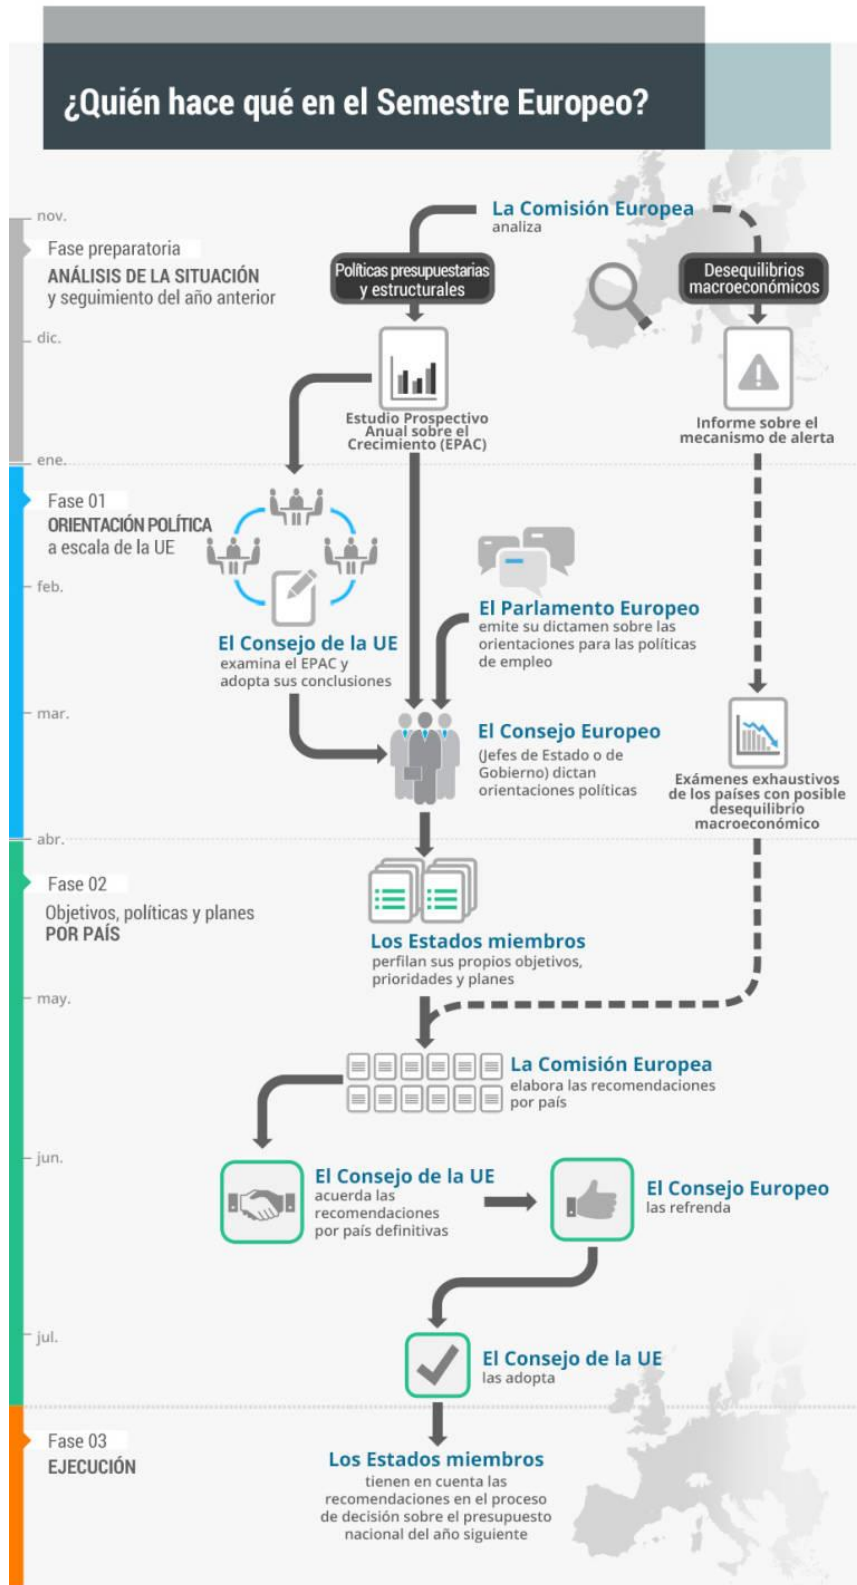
¿Quién hace qué en el Semestre Europeo?

nov.

Fase preparatoria
ANÁLISIS DE LA SITUACIÓN
y seguimiento del año anterior

La Comisión Europea
analiza

Políticas presupuestarias y estructurales

Desequilibrios macroeconómicos

dic.

Estudio Prospectivo Anual sobre el Crecimiento (EPAC)

Informe sobre el mecanismo de alerta

ene.

Fase 01
ORIENTACIÓN POLÍTICA
a escala de la UE

feb.

El Parlamento Europeo
emite su dictamen sobre las orientaciones para las políticas de empleo

El Consejo de la UE
examina el EPAC y adopta sus conclusiones

mar.

El Consejo Europeo
(Jefes de Estado o de Gobierno) dictan orientaciones políticas

Exámenes exhaustivos de los países con posible desequilibrio macroeconómico

abr.

Fase 02
Objetivos, políticas y planes
POR PAÍS

Los Estados miembros
perfilan sus propios objetivos, prioridades y planes

may.

La Comisión Europea
elabora las recomendaciones por país

jun.

El Consejo de la UE
acuerda las recomendaciones por país definitivas

El Consejo Europeo
las refrenda

jul.

El Consejo de la UE
las adopta

Fase 03
EJECUCIÓN

Los Estados miembros
tienen en cuenta las recomendaciones en el proceso de decisión sobre el presupuesto nacional del año siguiente